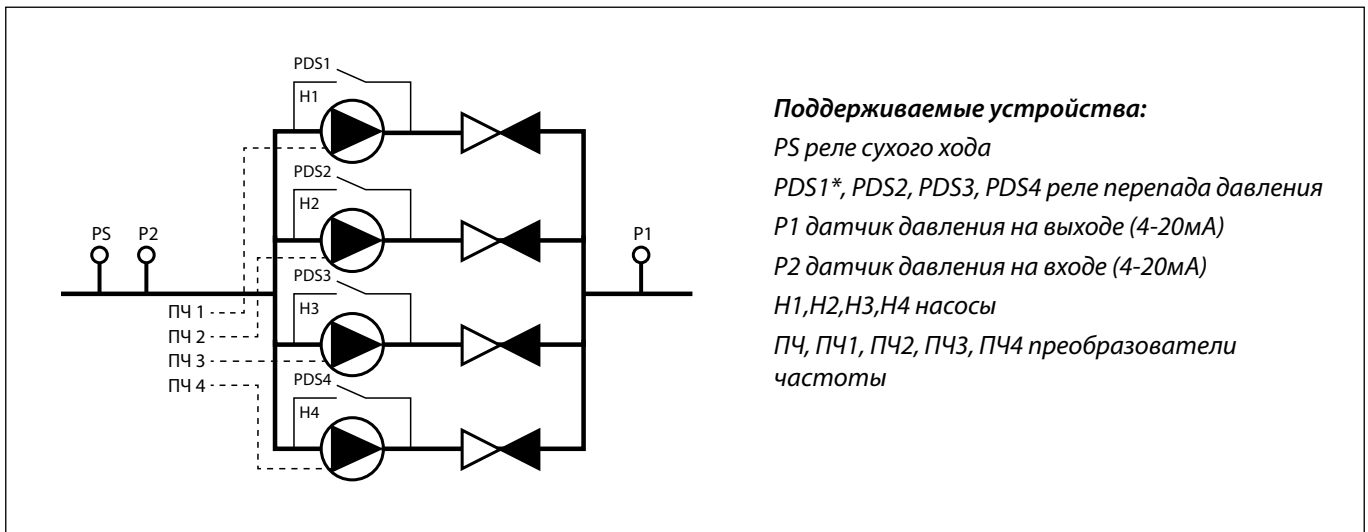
PDS1
H1
PDS2
H2
PS
P2
PDS3
P1
ПЧ 1
ПЧ 2
H3
ПЧ 3
ПЧ 4
PDS4
H4

***Поддерживаемые устройства:***
*PS реле сухого хода*
*PDS1\*, PDS2, PDS3, PDS4 реле перепада давления*
*P1 датчик давления на выходе (4-20мА)*
*P2 датчик давления на входе (4-20мА)*
*H1,H2,H3,H4 насосы*
*ПЧ, ПЧ1, ПЧ2, ПЧ3, ПЧ4 преобразователи частоты*